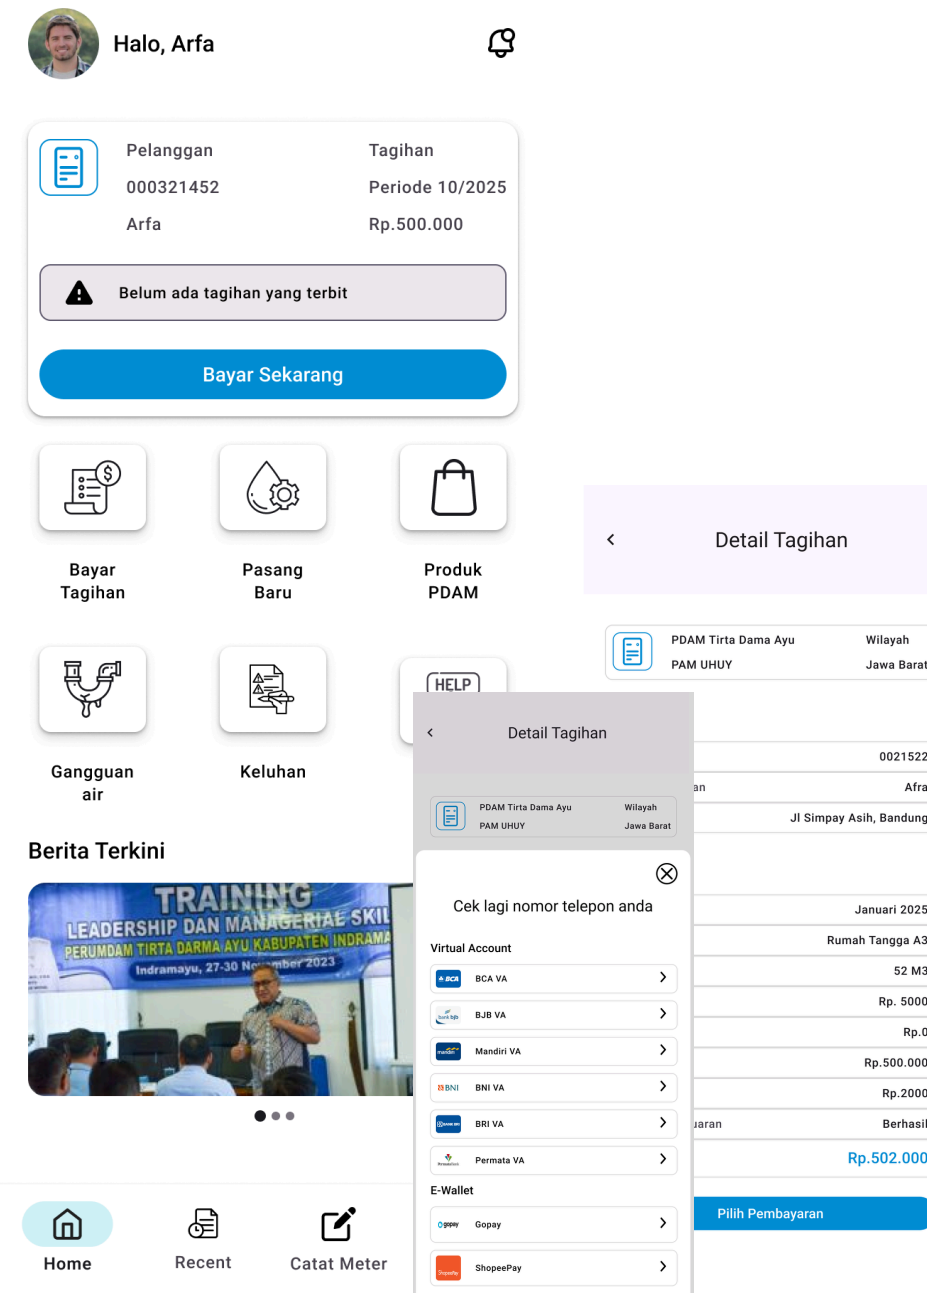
Halo, Arfa

Pelanggan
000321452
Arfa

Tagihan
Periode 10/2025
Rp.500.000

Belum ada tagihan yang terbit

Bayar Sekarang

Bayar Tagihan

Pasang Baru

Produk PDAM

Gangguan air

Keluhan

HELP

Berita Terkini

TRAINING
LEADERSHIP DAN MANAGERIAL SKIL
PERUMDAM TIRTA DARMA AYU KABUPATEN INDRAMA
Indramayu, 27-30 November 2023

Home

Recent

Catat Meter

Detail Tagihan

PDAM Tirta Dama Ayu
PAM UHUY
Wilayah
Jawa Barat

0021522
an
Afra
Jl Simpay Asih, Bandung
Januari 2025
Rumah Tangga A3
52 M3
Rp. 5000
Rp.0
Rp.500.000
Rp.2000
uaran
Berhasil
Rp.502.000

Pilih Pembayaran

Detail Tagihan

PDAM Tirta Dama Ayu
PAM UHUY
Wilayah
Jawa Barat

Cek lagi nomor telepon anda

Virtual Account

BCA VA

BJB VA

Mandiri VA

BNI VA

BRI VA

Permata VA

E-Wallet

Gopay

ShopeePay